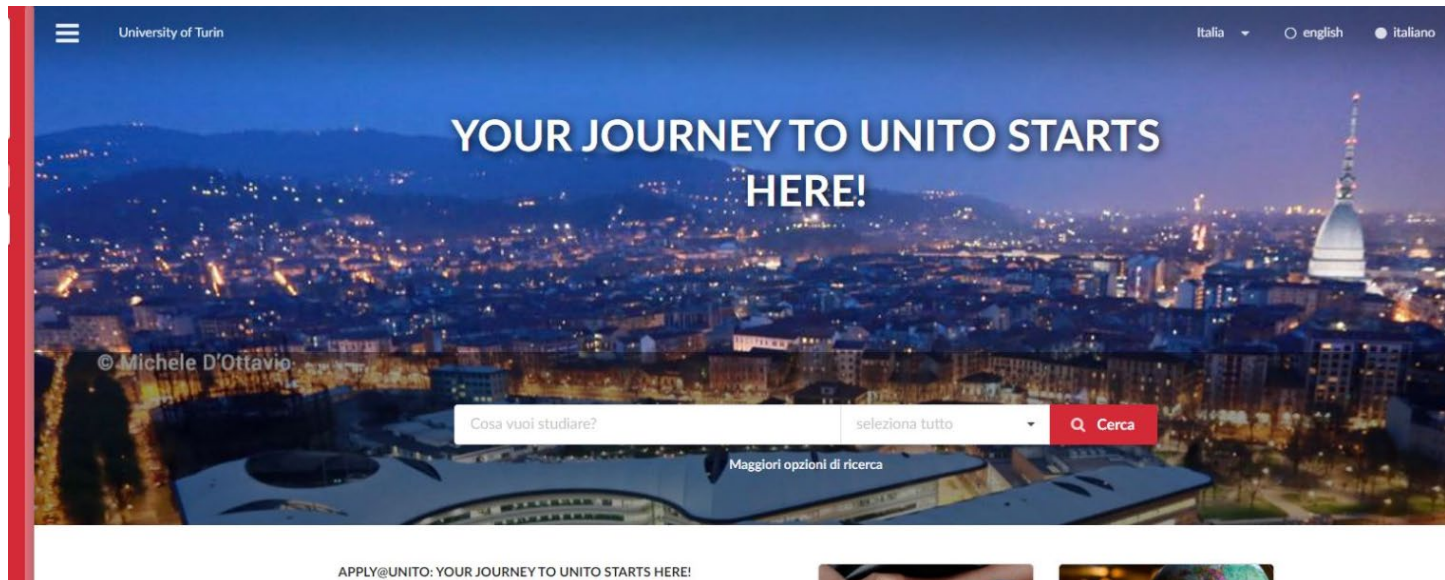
University of Turin

Italia ○ english ● italiano

YOUR JOURNEY TO UNITO STARTS HERE!

© Michele D'Ottavio

Cosa vuoi studiare?

seleziona tutto

Cerca

Maggiori opzioni di ricerca

APPLY@UNITO: YOUR JOURNEY TO UNITO STARTS HERE!